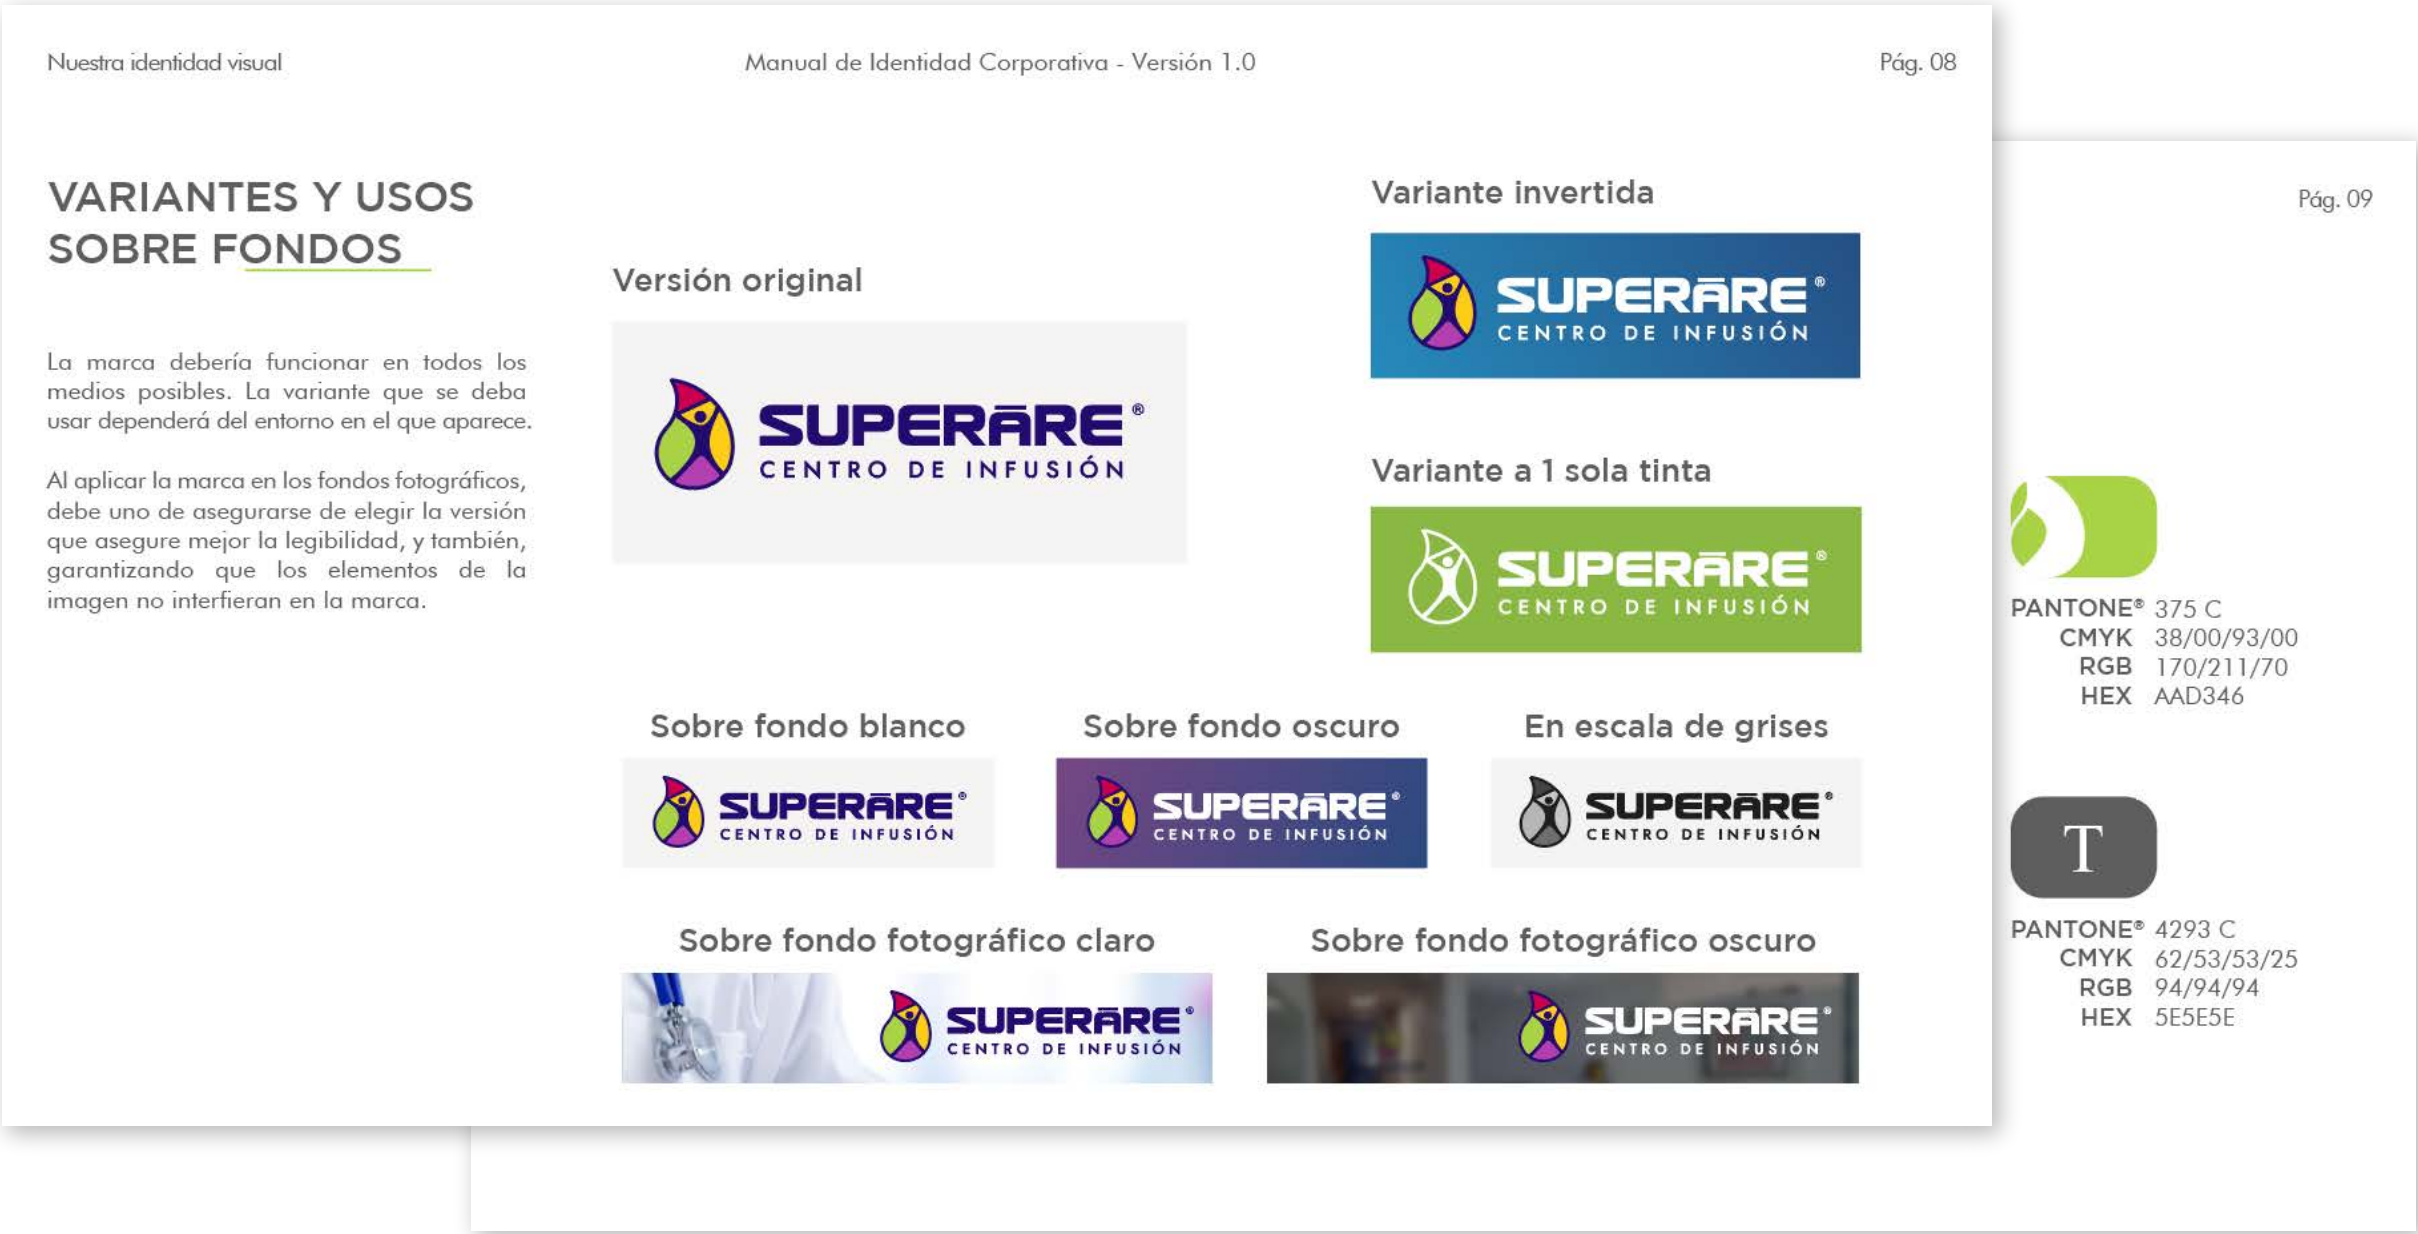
Nuestra identidad visual

Manual de Identidad Corporativa - Versión 1.0

Pág. 08

VARIANTES Y USOS SOBRE FONDOS

La marca debería funcionar en todos los medios posibles. La variante que se deba usar dependerá del entorno en el que aparece.

Al aplicar la marca en los fondos fotográficos, debe uno de asegurarse de elegir la versión que asegure mejor la legibilidad, y también, garantizando que los elementos de la imagen no interfieran en la marca.

Versión original

SUPERĀRE®
CENTRO DE INFUSIÓN

Variante invertida

SUPERĀRE®
CENTRO DE INFUSIÓN

Variante a 1 sola tinta

SUPERĀRE®
CENTRO DE INFUSIÓN

Sobre fondo blanco

SUPERĀRE®
CENTRO DE INFUSIÓN

Sobre fondo oscuro

SUPERĀRE®
CENTRO DE INFUSIÓN

En escala de grises

SUPERĀRE®
CENTRO DE INFUSIÓN

Sobre fondo fotográfico claro

SUPERĀRE®
CENTRO DE INFUSIÓN

Sobre fondo fotográfico oscuro

SUPERĀRE®
CENTRO DE INFUSIÓN

Pág. 09

PANTONE® 375 C
CMYK 38/00/93/00
RGB 170/211/70
HEX AAD346

T

PANTONE® 4293 C
CMYK 62/53/53/25
RGB 94/94/94
HEX 5E5E5E